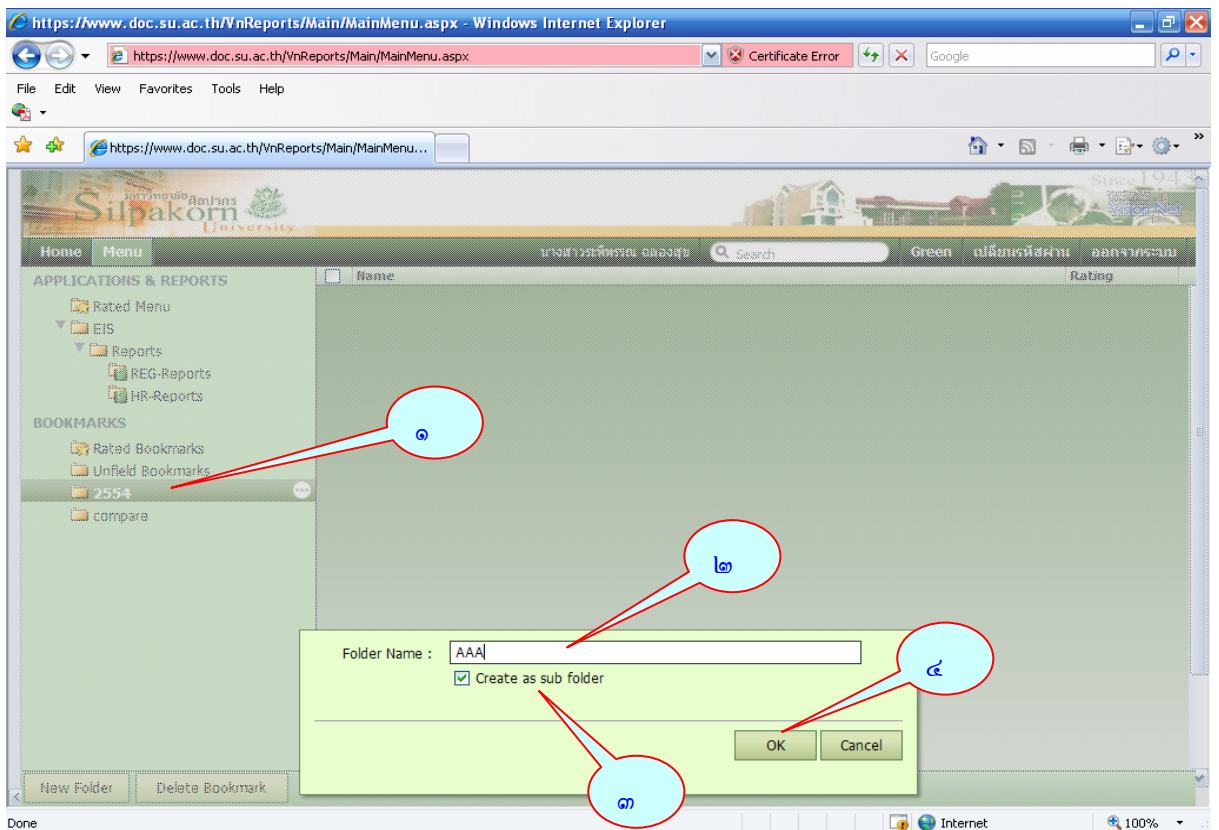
https://www.doc.su.ac.th/VnReports/Main/MainMenu.aspx - Windows Internet Explorer

https://www.doc.su.ac.th/VnReports/Main/MainMenu.aspx Certificate Error Google

File Edit View Favorites Tools Help

https://www.doc.su.ac.th/VnReports/Main/MainMenu...

มหาวิทยาลัยศิลปากร Silpakorn University

Since 194

Home Menu นางสาวระพีพรรณ ฉลองสุข Search Green เปลี่ยนรหัสผ่าน ออกจากระบบ

APPLICATIONS & REPORTS

Rated Menu

EIS

Reports

REG-Reports

HR-Reports

BOOKMARKS

Rated Bookmarks

Unfield Bookmarks

2554

compare

Name

Rating

๑

๒

Folder Name : AAA

Create as sub folder

๔

OK Cancel

๓

New Folder Delete Bookmark

Done Internet 100%